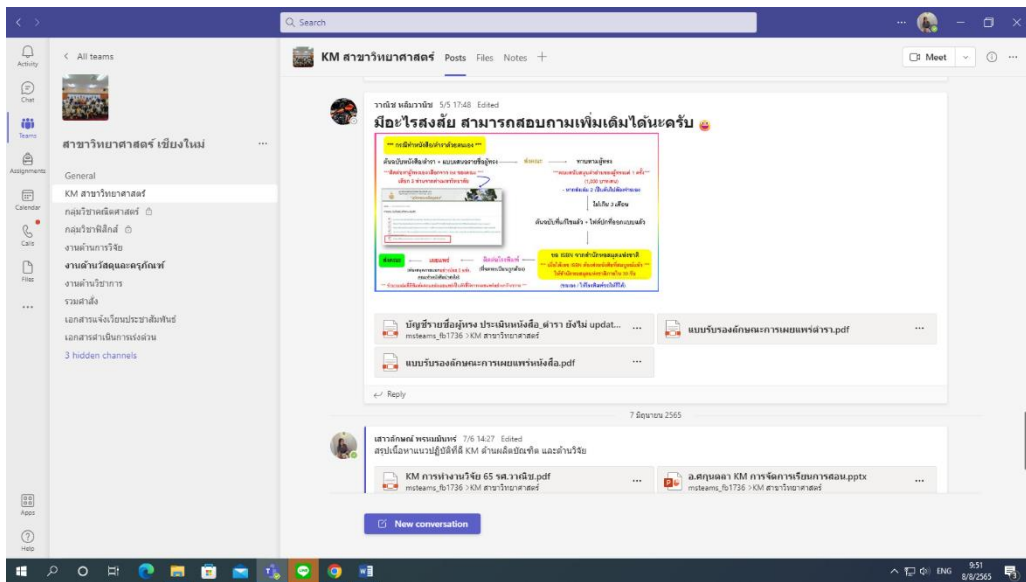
Q Search

Activity
Chat
Teams
Assignments
Calendar
Calls
Files
...
Apps
Help

< All teams

สาขาวิทยาศาสตร์ เชียงใหม่ ...

General
KM สาขาวิทยาศาสตร์
กลุ่มวิชาคณิตศาสตร์
กลุ่มวิชาฟิสิกส์
งานด้านการวิจัย
งานด้านวัสดุและครุภัณฑ์
งานด้านวิชาการ
รวมคำสั่ง
เอกสารแจ้งเวียนประชาสัมพันธ์
เอกสารดำเนินการเร่งด่วน
3 hidden channels

KM สาขาวิทยาศาสตร์ Posts Files Notes +

Meet

วาณิช หลิมวานิช 5/5 17:48 Edited
มีอะไรสงสัย สามารถสอบถามเพิ่มเติมได้นะครับ

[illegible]

บัญชีรายชื่อผู้ทรง ประเมินหนังสือ_ตำรา ยังไม่ updat...
msteams_fb1736 > KM สาขาวิทยาศาสตร์

แบบรับรองลักษณะการเผยแพร่ตำรา.pdf

แบบรับรองลักษณะการเผยแพร่หนังสือ.pdf

Reply

7 มิถุนายน 2565

เสาวลักษณ์ พรหมมินทร์ 7/6 14:27 Edited
สรุปเนื้อหาแนวปฏิบัติที่ดี KM ด้านผลิตบัณฑิต และด้านวิจัย

KM การทำงานวิจัย 65 รศ.วาณิช.pdf
msteams_fb1736 > KM สาขาวิทยาศาสตร์

อ.ศกุนตลา KM การจัดการเรียนการสอน.pptx
msteams_fb1736 > KM สาขาวิทยาศาสตร์

New conversation

ENG 9:51 8/8/2565